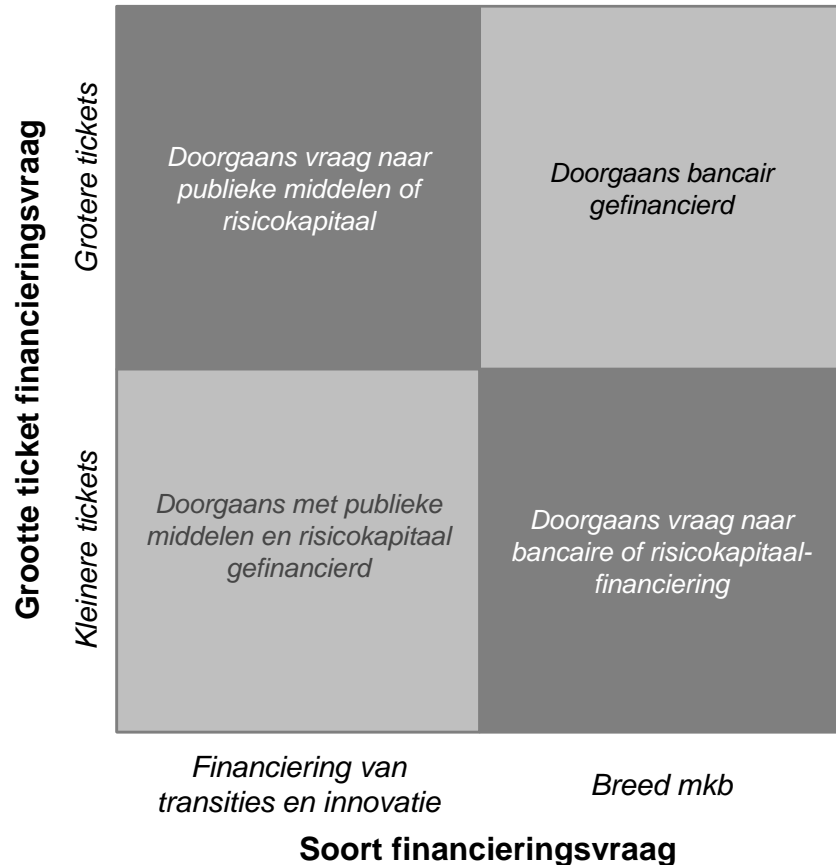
Grootte ticket financieringsvraag

Grotere tickets

Doorgaans vraag naar publieke middelen of risicokapitaal

Doorgaans bancair gefinancierd

Kleinere tickets

Doorgaans met publieke middelen en risicokapitaal gefinancierd

Doorgaans vraag naar bancaire of risicokapitaal-financiering

Financiering van transities en innovatie

Breed mkb

Soort financieringsvraag